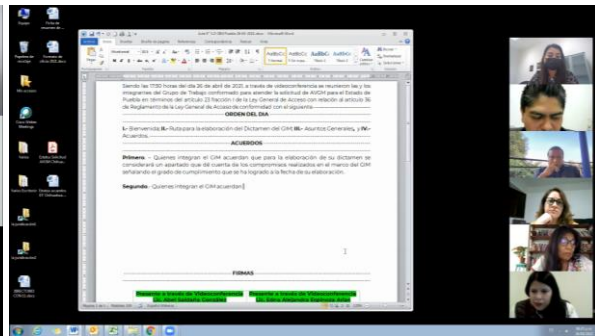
Siendo las 17:30 horas del día 26 de abril de 2021, a través de videoconferencia se reunieron las y los integrantes del Grupo de Trabajo conformado para atender la solicitud de AVGM para el Estado de Puebla en términos del artículo 23 fracción I de la Ley General de Acceso con relación al artículo 36 del Reglamento de la Ley General de Acceso de conformidad con el siguiente

ORDEN DEL DIA

I.- Bienvenida; II.- Ruta para la elaboración del Dictamen del GIM; III.- Asuntos Generales, y IV.- Acuerdos.

ACUERDOS

Primero. – Quienes integran el GIM acuerdan que para la elaboración de su dictamen se considerará un apartado que dé cuenta de los compromisos realizados en el marco del GIM señalando el grado de cumplimiento que se ha logrado a la fecha de su elaboración.

Segundo.- Quienes integran el GIM acuerdan

FIRMAS

Presente a través de Videoconferencia
Lic. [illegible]

Presente a través de Videoconferencia
Lic. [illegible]